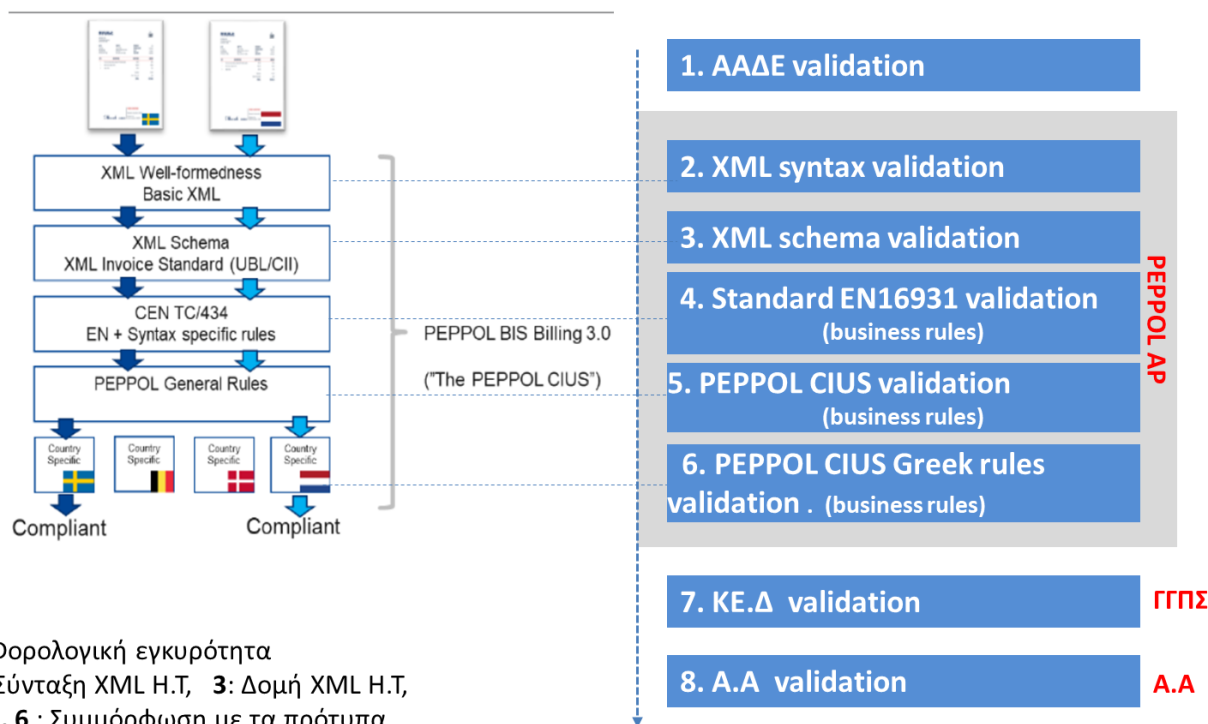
XML Well-formedness
Basic XML

XML Schema
XML Invoice Standard (UBL/CII)

CEN TC/434
EN + Syntax specific rules

PEPPOL General Rules

Country Specific

Country Specific

Country Specific

Country Specific

Compliant

Compliant

PEPPOL BIS Billing 3.0

("The PEPPOL CIUS")

1. ΑΑΔΕ validation

2. XML syntax validation

3. XML schema validation

4. Standard EN16931 validation (business rules)

5. PEPPOL CIUS validation (business rules)

6. PEPPOL CIUS Greek rules validation . (business rules)

PEPPOL AP

7. ΚΕ.Δ validation

ΓΓΠΣ

8. Α.Α validation

Α.Α

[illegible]ορολογική εγκυρότητα
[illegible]ύνταξη XML Η.Τ, 3: Δομή XML Η.Τ,
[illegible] 6 : Συμμόρφωση με τα πρότυπα